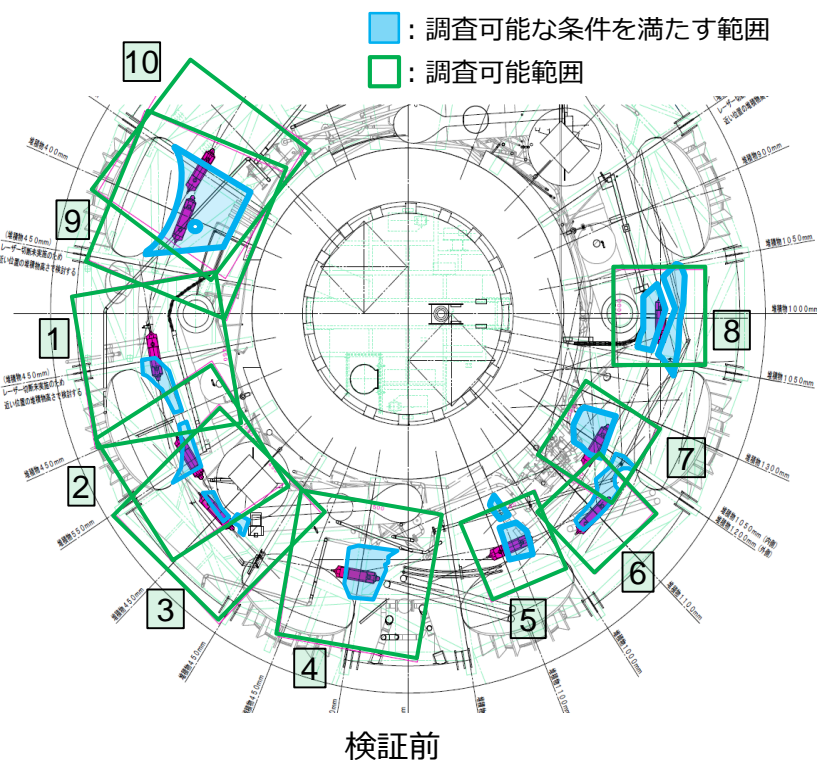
：調査可能な条件を満たす範囲

：調査可能範囲

10

9

1

2

3

4

5

6

7

8

堆積物400mm

（堆積物450mm）
レーザー切断未実施のため
近い位置の堆積物高さで検討する

（堆積物450mm）
レーザー切断未実施のため
近い位置の堆積物高さで検討する

堆積物450mm

堆積物550mm

堆積物450mm

堆積物450mm

堆積物450mm

堆積物900mm

堆積物1050mm

堆積物1000mm

堆積物1050mm

堆積物1300mm

堆積物1050mm（内側）
堆積物1200mm（外側）

堆積物1100mm

堆積物1000mm

堆積物1100mm

レーザー
近い位置

検証前